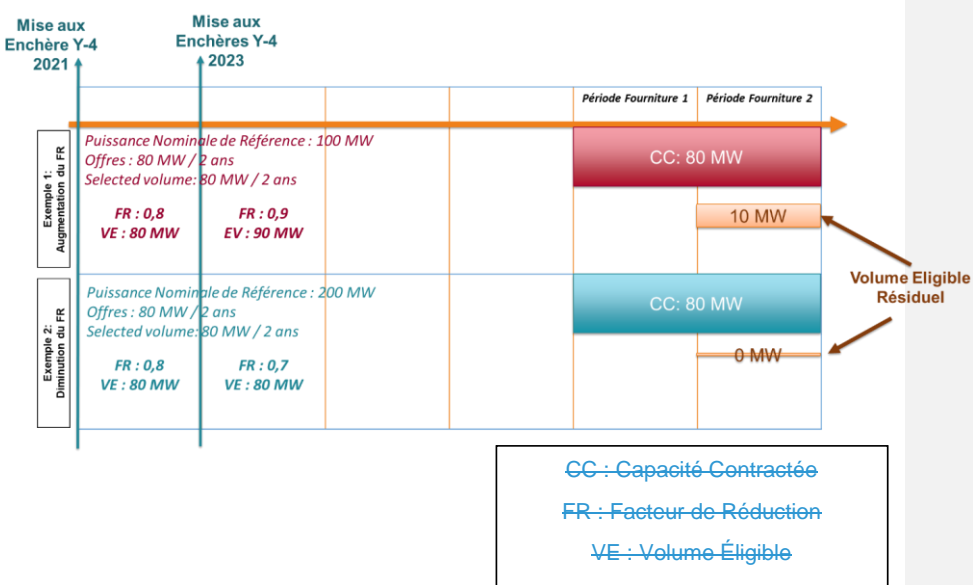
Mise aux Enchère Y-4 2021

Mise aux Enchères Y-4 2023

Période Fourniture 1

Période Fourniture 2

Exemple 1: Augmentation du FR

Puissance Nominale de Référence : 100 MW
Offres : 80 MW / 2 ans
Selected volume: 80 MW / 2 ans

FR : 0,8
VE : 80 MW

FR : 0,9
EV : 90 MW

CC: 80 MW

10 MW

Volume Eligible Résiduel

Exemple 2: Diminution du FR

Puissance Nominale de Référence : 200 MW
Offres : 80 MW / 2 ans
Selected volume: 80 MW / 2 ans

FR : 0,8
VE : 80 MW

FR : 0,7
VE : 80 MW

CC: 80 MW

0 MW

CC : Capacité Contractée

FR : Facteur de Réduction

VE : Volume Éligible